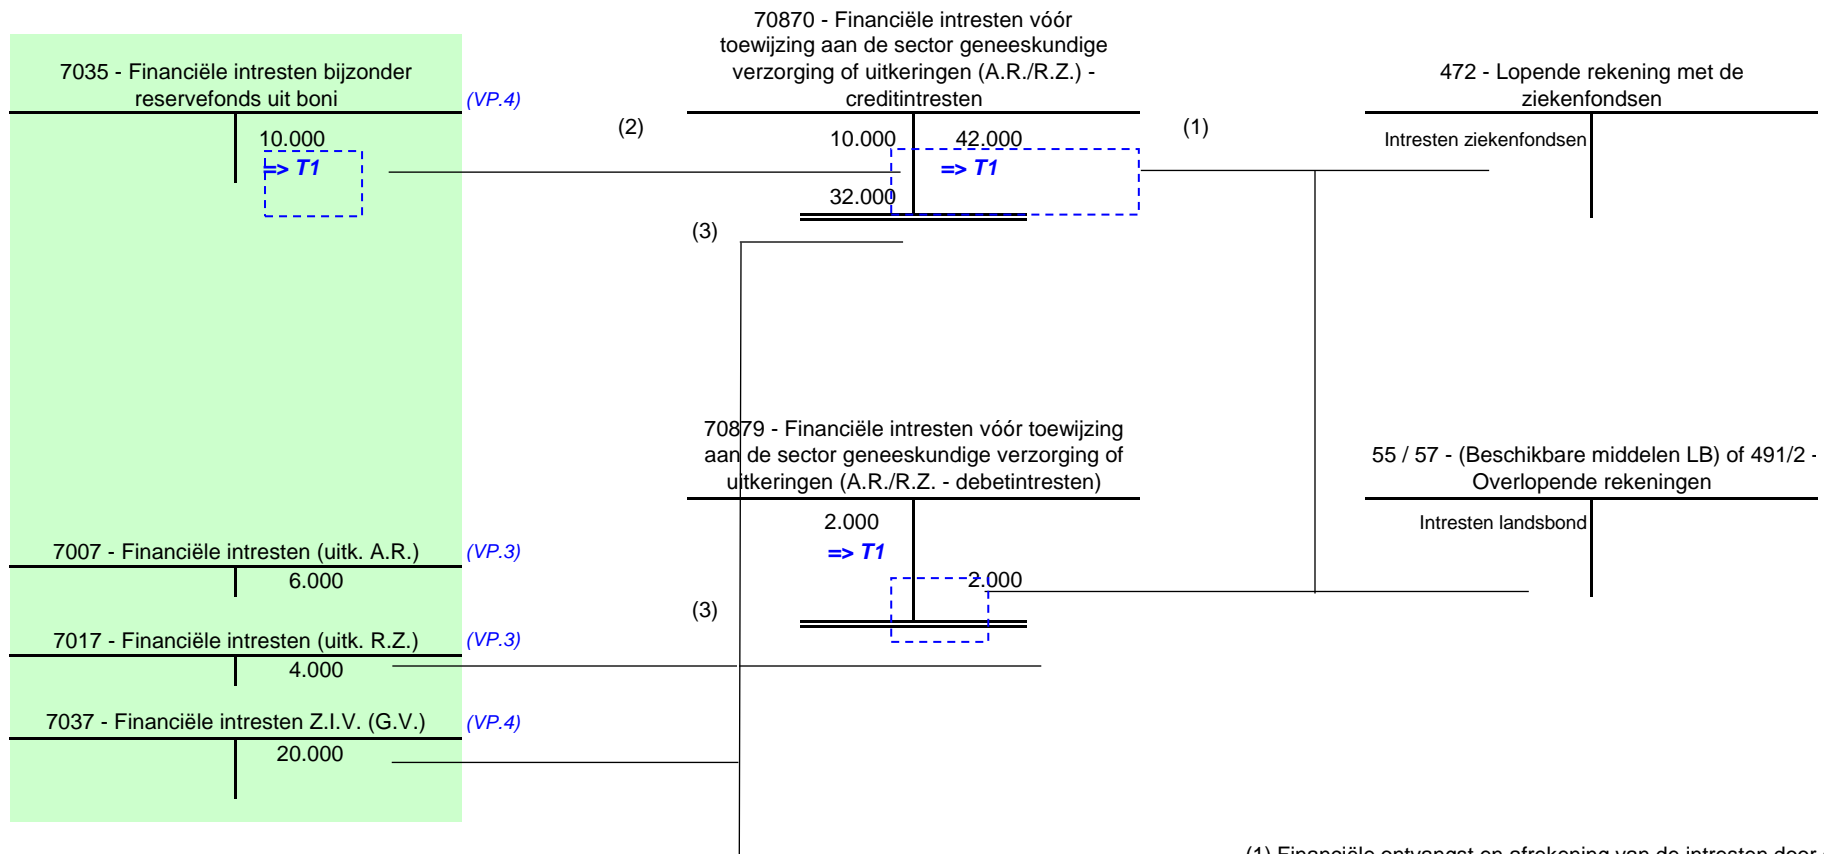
70870 - Financiële intresten vóór toewijzing aan de sector geneeskundige verzorging of uitkeringen (A.R./R.Z.) - creditintresten

7035 - Financiële intresten bijzonder reservefonds uit boni

(VP.4)

472 - Lopende rekening met de ziekenfondsen

(2)

(1)

10.000

=> T1

10.000

42.000

=> T1

Intresten ziekenfondsen

32.000

(3)

70879 - Financiële intresten vóór toewijzing aan de sector geneeskundige verzorging of uitkeringen (A.R./R.Z. - debetintresten)

55 / 57 - (Beschikbare middelen LB) of 491/2 - Overlopende rekeningen

2.000

=> T1

Intresten landsbond

7007 - Financiële intresten (uitk. A.R.)

(VP.3)

6.000

2.000

(3)

7017 - Financiële intresten (uitk. R.Z.)

(VP.3)

4.000

7037 - Financiële intresten Z.I.V. (G.V.)

(VP.4)

20.000

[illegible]